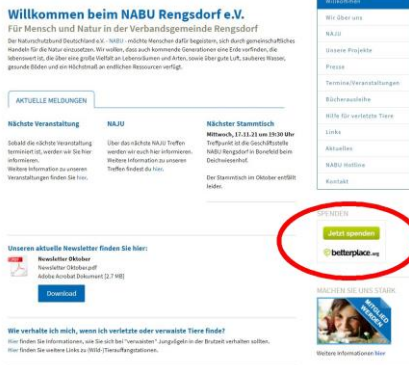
Willkommen beim NABU Rengsdorf e.V.

Für Mensch und Natur in der Verbandsgemeinde Rengsdorf

Der Naturschutzbund Deutschland e.V. - NABU - möchte Menschen dafür begeistern, sich durch gemeinschaftliches Handeln für die Natur einzusetzen. Wir wollen, dass auch kommende Generationen eine Erde vorfinden, die lebenswert ist, die über eine große Vielfalt an Lebensräumen und Arten, sowie über gute Luft, sauberes Wasser, gesunde Böden und ein Höchstmaß an endlichen Ressourcen verfügt.

AKTUELLE MELDUNGEN

Nächste Veranstaltung

Sobald die nächste Veranstaltung terminiert ist, werden wir Sie hier informieren.
Weitere Information zu unseren Veranstaltungen finden Sie hier.

NAJU

Über das nächste NAJU Treffen werden wir euch hier informieren.
Weitere Information zu unseren Treffen findet du hier.

Nächster Stammtisch

Mittwoch, 17.11.21 um 19:30 Uhr
Treffpunkt ist die Geschäftsstelle NABU Rengsdorf in Bonefeld beim Deichwesenhof.

Der Stammtisch im Oktober entfällt leider.

Unseren aktuelle Newsletter finden Sie hier:

Newsletter Oktober
Newsletter Oktober.pdf
Adobe Acrobat Dokument [2.7 MB]

Download

Wie verhalte ich mich, wenn ich verletzte oder verwaiste Tiere finde?

Hier finden Sie Informationen, wie Sie sich bei "verwaisten" Jungvögeln in der Brutzeit verhalten sollten.
Hier finden Sie weitere Links zu (Wild-)Tierauffangstationen.

Willkommen
Wir über uns
NAJU
Unsere Projekte
Presse
Termine/Veranstaltungen
Bücherausleihe
Hilfe für verletzte Tiere
Links
Aktuelles
NABU Hotline
Kontakt

SPENDEN

Jetzt spenden

betterplace.org

MACHEN SIE UNS STARK

MITGLIED WERDEN

Weitere Informationen hier